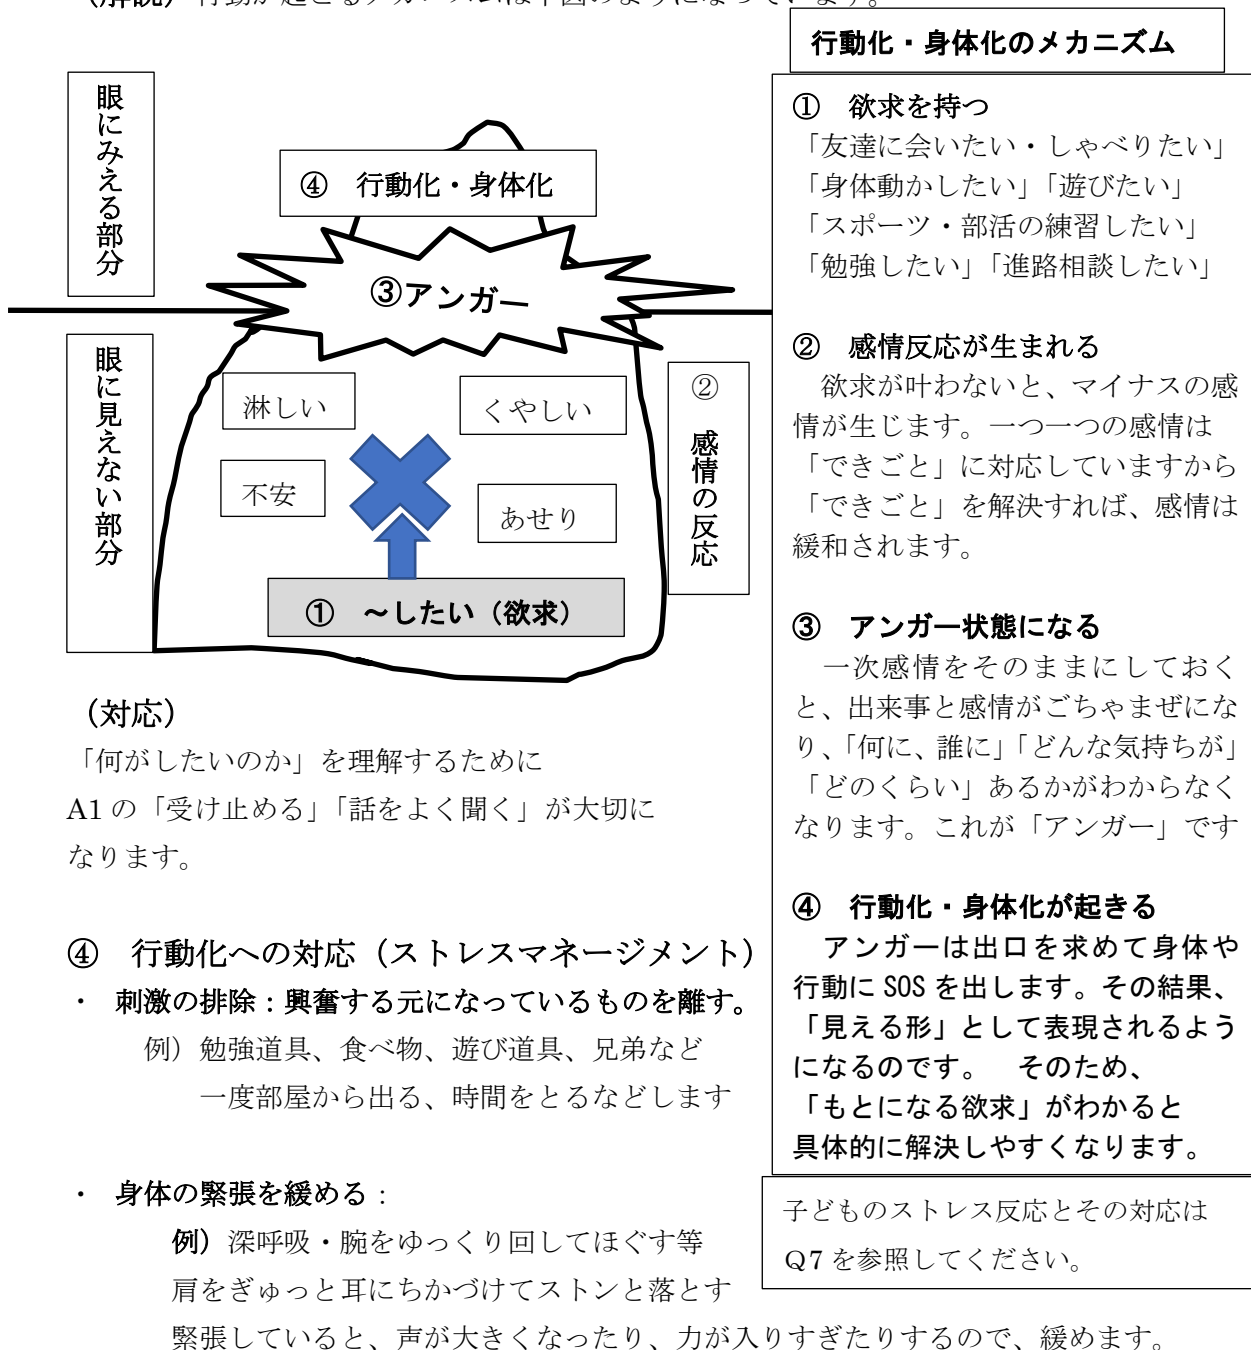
（解説）行動が起きるメカニズムは下図のようになっています。

眼にみえる部分

④ 行動化・身体化

③アンガー

眼に見えない部分

淋しい

くやしい

不安

あせり

① ～したい（欲求）

② 感情の反応

行動化・身体化のメカニズム

① 欲求を持つ
「友達に会いたい・しゃべりたい」
「身体動かしたい」「遊びたい」
「スポーツ・部活の練習したい」
「勉強したい」「進路相談したい」

② 感情反応が生まれる
欲求が叶わないと、マイナスの感情が生じます。一つ一つの感情は「できごと」に対応していますから「できごと」を解決すれば、感情は緩和されます。

③ アンガー状態になる
一次感情をそのままにしておくと、出来事と感情がごちゃまぜになり、「何に、誰に」「どんな気持ちが」「どのくらい」あるかがわからなくなります。これが「アンガー」です

④ 行動化・身体化が起きる
アンガーは出口を求めて身体や行動に SOS を出します。その結果、「見える形」として表現されるようになるのです。 そのため、「もとになる欲求」がわかると具体的に解決しやすくなります。

（対応）
「何がしたいのか」を理解するために A1 の「受け止める」「話をよく聞く」が大切になります。

④ 行動化への対応（ストレスマネージメント）
・ 刺激の排除：興奮する元になっているものを離す。
例）勉強道具、食べ物、遊び道具、兄弟など
一度部屋から出る、時間をとるなどします

・ 身体の緊張を緩める：
例）深呼吸・腕をゆっくり回してほぐす等
肩をぎゅっと耳にちかづけてストンと落とす
緊張していると、声が大きくなったり、力が入りすぎたりするので、緩めます。

子どものストレス反応とその対応は Q7 を参照してください。